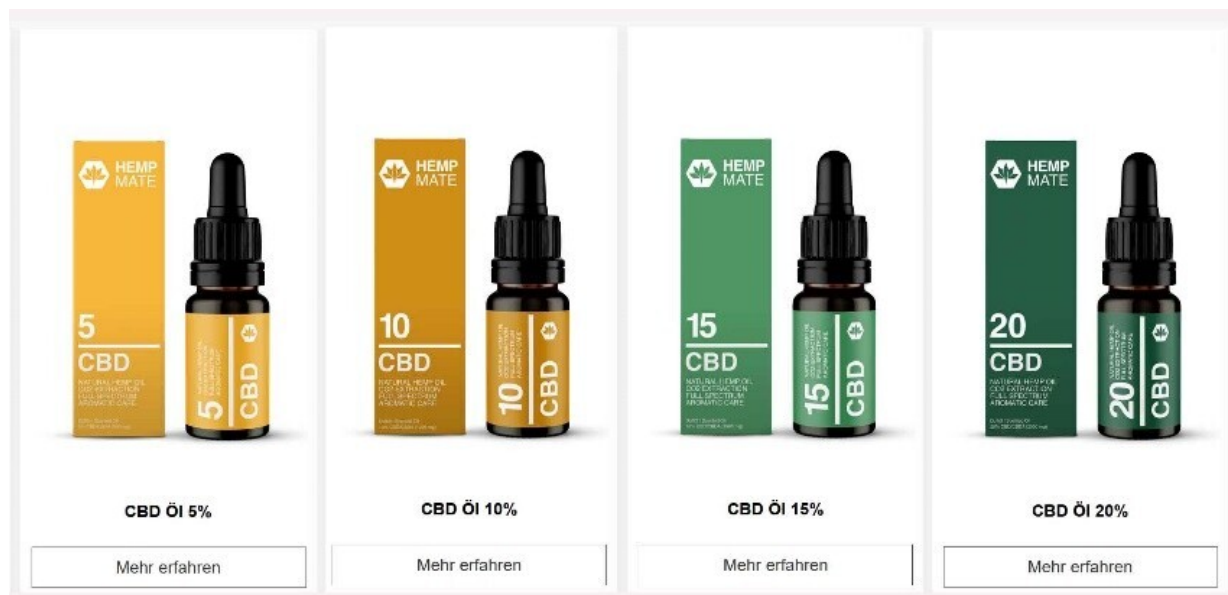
HEMP MATE

5
CBD
NATURAL HEMP OIL
CO2 EXTRACTION
FULL SPECTRUM
AROMATIC CARE
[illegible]

5 CBD

CBD Öl 5%

Mehr erfahren

HEMP MATE

10
CBD
NATURAL HEMP OIL
CO2 EXTRACTION
FULL SPECTRUM
AROMATIC CARE
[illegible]

10 CBD

CBD Öl 10%

Mehr erfahren

HEMP MATE

15
CBD
NATURAL HEMP OIL
CO2 EXTRACTION
FULL SPECTRUM
AROMATIC CARE
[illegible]

15 CBD

CBD Öl 15%

Mehr erfahren

HEMP MATE

20
CBD
NATURAL HEMP OIL
CO2 EXTRACTION
FULL SPECTRUM
AROMATIC CARE
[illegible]

20 CBD

CBD Öl 20%

Mehr erfahren